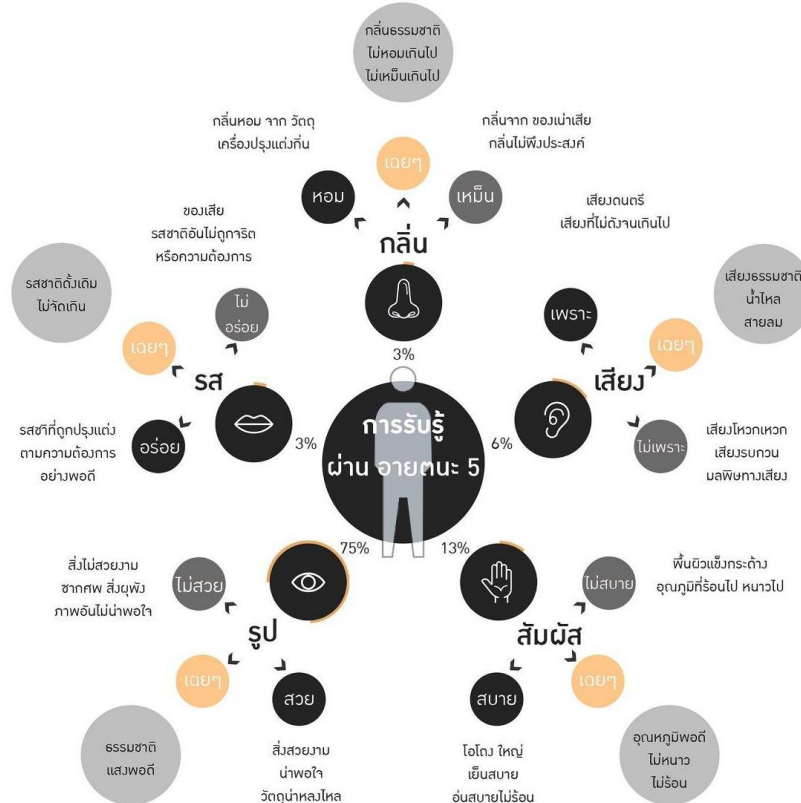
กลิ่นธรรมชาติ
ไม่หอมเกินไป
ไม่เหม็นเกินไป

กลิ่นหอม จาก วัตถุ
เครื่องปรุงแต่งกิ่น

กลิ่นจาก ของเน่าเสีย
กลิ่นไม่พึงประสงค์

เฉยๆ

หอม

เหม็น

กลิ่น

เสียงดนตรี
เสียงที่ไม่ดังจนเกินไป

ของเสีย
รสชาติอันไม่ถูกจริต
หรือความต้องการ

รสชาติดั้งเดิม
ไม่จัดเกิน

ไม่อร่อย

เฉยๆ

รส

3%

เสียงธรรมชาติ
น้ำไหล
สายลม

เพราะ

เฉยๆ

เสียง

รสชาติที่ถูกปรุงแต่ง
ตามความต้องการ
อย่างพอดี

อร่อย

3%

การรับรู้
ผ่าน อายตนะ 5

6%

ไม่เพราะ

เสียงโหวกเหวก
เสียงรบกวน
มลพิษทางเสียง

สิ่งไม่สวยงาม
ซากศพ สิ่งผุพัง
ภาพอันไม่น่าพอใจ

ไม่สวย

75%

13%

พื้นผิวแข็งกระด้าง
อุณภูมิที่ร้อนไป หนาวไป

ไม่สบาย

รูป

สัมผัส

เฉยๆ

สวย

สบาย

เฉยๆ

ธรรมชาติ
แสงพอดี

สิ่งสวยงาม
น่าพอใจ
วัตถุน่าหลงไหล

โอโถง ใหญ่
เย็นสบาย
อุ่นสบายไม่ร้อน

อุณหภูมิพอดี
ไม่หนาว
ไม่ร้อน